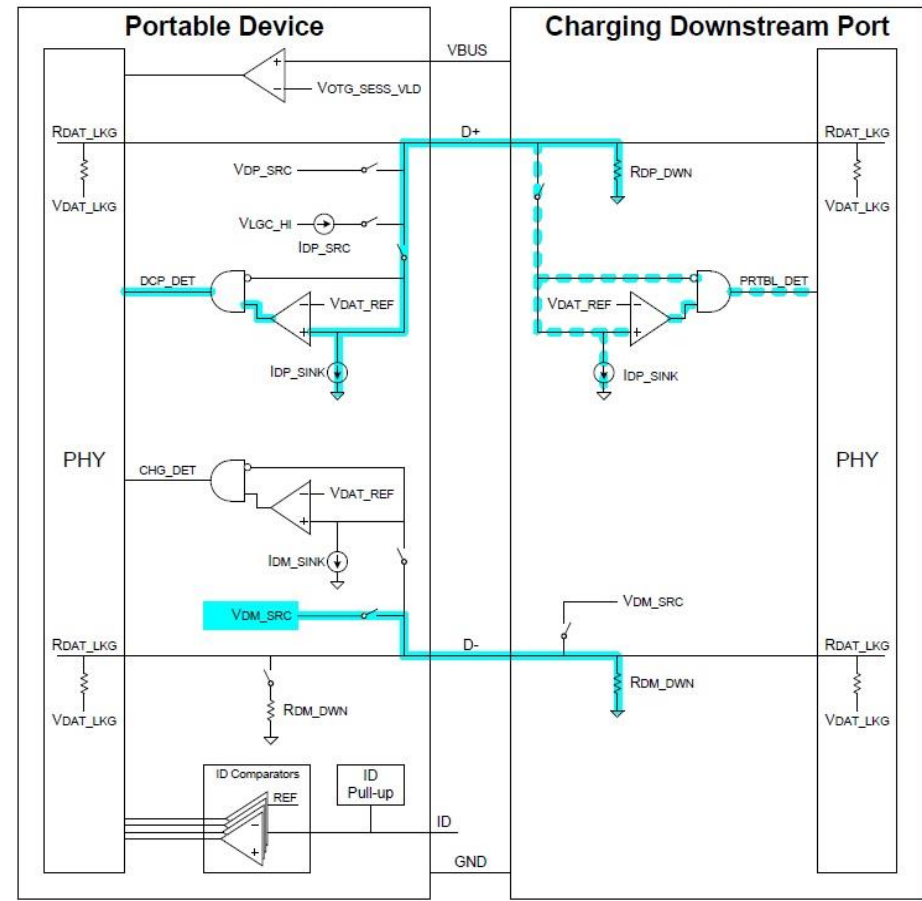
Portable Device

Charging Downstream Port

VBUS

+

−

VOTG_SESS_VLD

RDAT_LKG

VDAT_LKG

D+

VDP_SRC

VLGC_HI

IDP_SRC

DCP_DET

VDAT_REF

+

IDP_SINK

RDP_DWN

VDAT_REF

+

PRTBL_DET

IDP_SINK

RDAT_LKG

VDAT_LKG

PHY

CHG_DET

VDAT_REF

+

IDM_SINK

PHY

VDM_SRC

VDM_SRC

RDAT_LKG

VDAT_LKG

D-

RDM_DWN

RDM_DWN

RDAT_LKG

VDAT_LKG

ID Comparators

REF

+

ID Pull-up

ID

GND